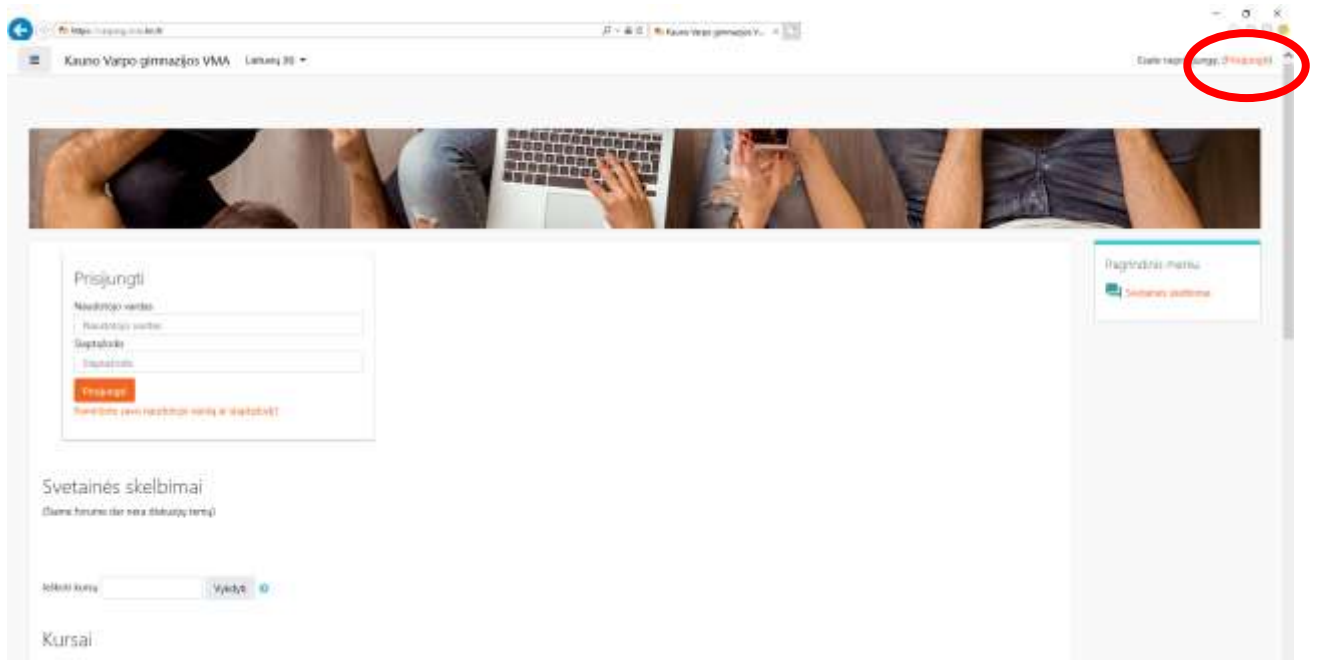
Kauno Varpo gimnazijos V...

Kauno Varpo gimnazijos VMA Lietuvių (lt) ▾

Esate neprisijungę. (Prisijungti)

Prisijungti

Naudotojo vardas

Naudotojo vardas

Slaptažodis

Slaptažodis

Prisijungti

Pamiršote savo naudotojo vardą ar slaptažodį?

Pagrindinis meniu

Svetainės skelbimai

Svetainės skelbimai

(Šiame forume dar nėra diskusijų temų)

Ieškoti kursų Vykdyti

Kursai